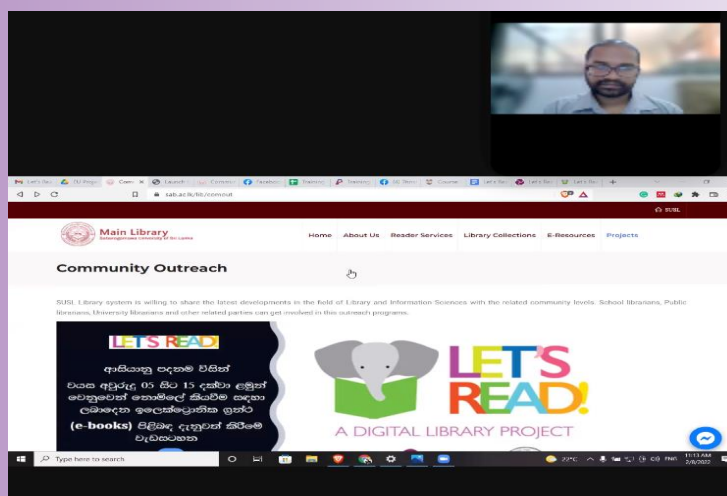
sab.ac.lk/lib/comout

SUSL

Main Library
Sabaragamuwa University of Sri Lanka

Home About Us Reader Services Library Collections E-Resources Projects

Community Outreach

SUSL Library system is willing to share the latest developments in the field of Library and Information Sciences with the related community levels. School librarians, Public librarians, University librarians and other related parties can get involved in this outreach programs.

LET'S READ

ආසියානු පදනම විසින්
වයස අවුරුදු 05 සිට 15 දක්වා ළමුන්
වෙනුවෙන් නොමිලේ කියවීම සඳහා
ලබාදෙන ඉලෙක්ට්‍රොනික ග්‍රන්ථ
(e-books) පිළිබඳ දැනුවත් කිරීමේ
වැඩසටහන

LET'S READ!
A DIGITAL LIBRARY PROJECT

Type here to search

22°C

11:13 AM
2/8/2022